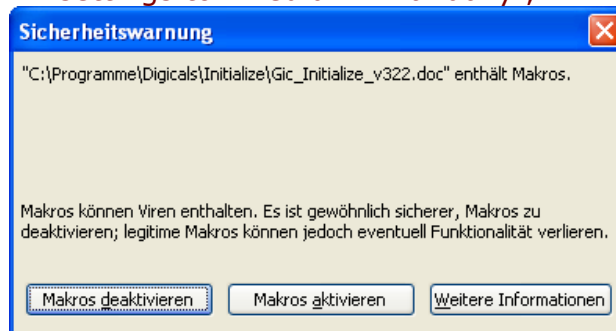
Sicherheitswarnung

"C:\Programme\Digicals\Initialize\Gic_Initialize_v322.doc" enthält Makros.

Makros können Viren enthalten. Es ist gewöhnlich sicherer, Makros zu deaktivieren; legitime Makros können jedoch eventuell Funktionalität verlieren.

Makros deaktivieren | Makros aktivieren | Weitere Informationen